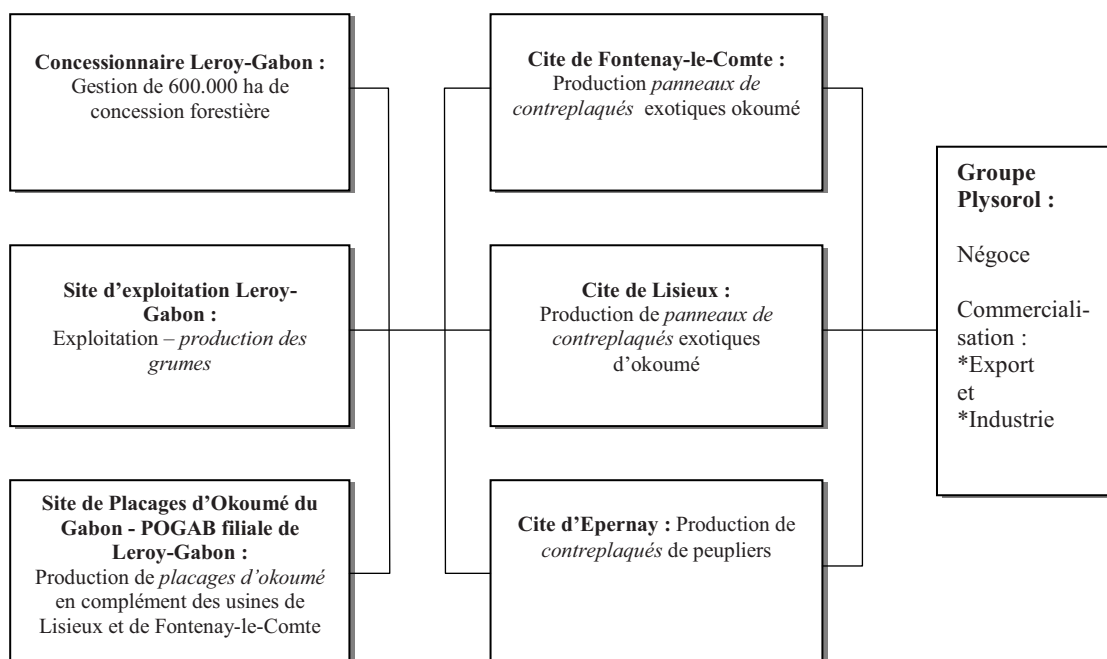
**Concessionnaire Leroy-Gabon :** Gestion de 600.000 ha de concession forestière

**Site d'exploitation Leroy-Gabon :** Exploitation – *production des grumes*

**Site de Placages d'Okoumé du Gabon - POGAB filiale de Leroy-Gabon :** Production de *placages d'okoumé* en complément des usines de Lisieux et de Fontenay-le-Comte

**Cite de Fontenay-le-Comte :** Production *panneaux de contreplaqués* exotiques okoumé

**Cite de Lisieux :** Production de *panneaux de contreplaqués* exotiques d'okoumé

**Cite d'Epernay :** Production de *contreplaqués* de peupliers

**Groupe Plysorol :**

Négoce

Commercialisation :
*Export
et
*Industrie